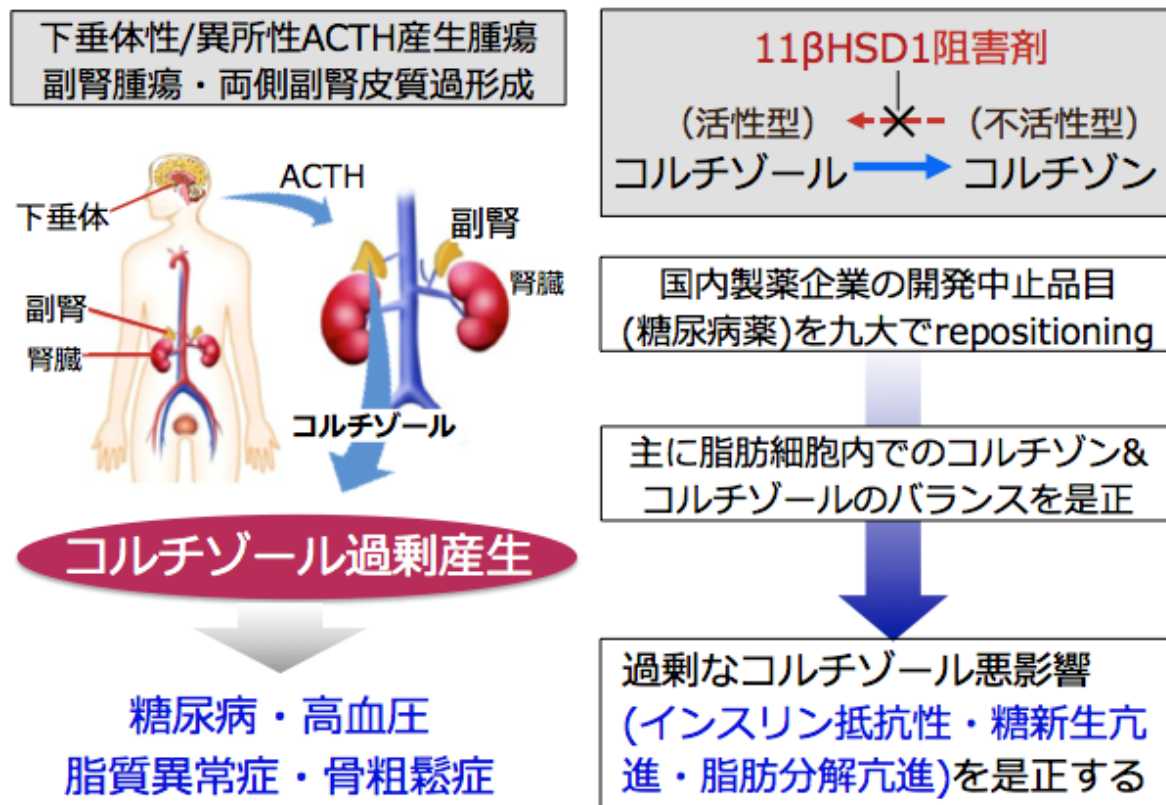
下垂体性/異所性ACTH産生腫瘍
副腎腫瘍・両側副腎皮質過形成

下垂体
ACTH
副腎
腎臓
副腎
腎臓
コルチゾール

コルチゾール過剰産生

糖尿病・高血圧
脂質異常症・骨粗鬆症

11βHSD1阻害剤
（活性型）（不活性型）
コルチゾール コルチゾン

国内製薬企業の開発中止品目
(糖尿病薬)を九大でrepositioning

主に脂肪細胞内でのコルチゾン&
コルチゾールのバランスを是正

過剰なコルチゾール悪影響
(インスリン抵抗性・糖新生亢進・脂肪分解亢進)を是正する